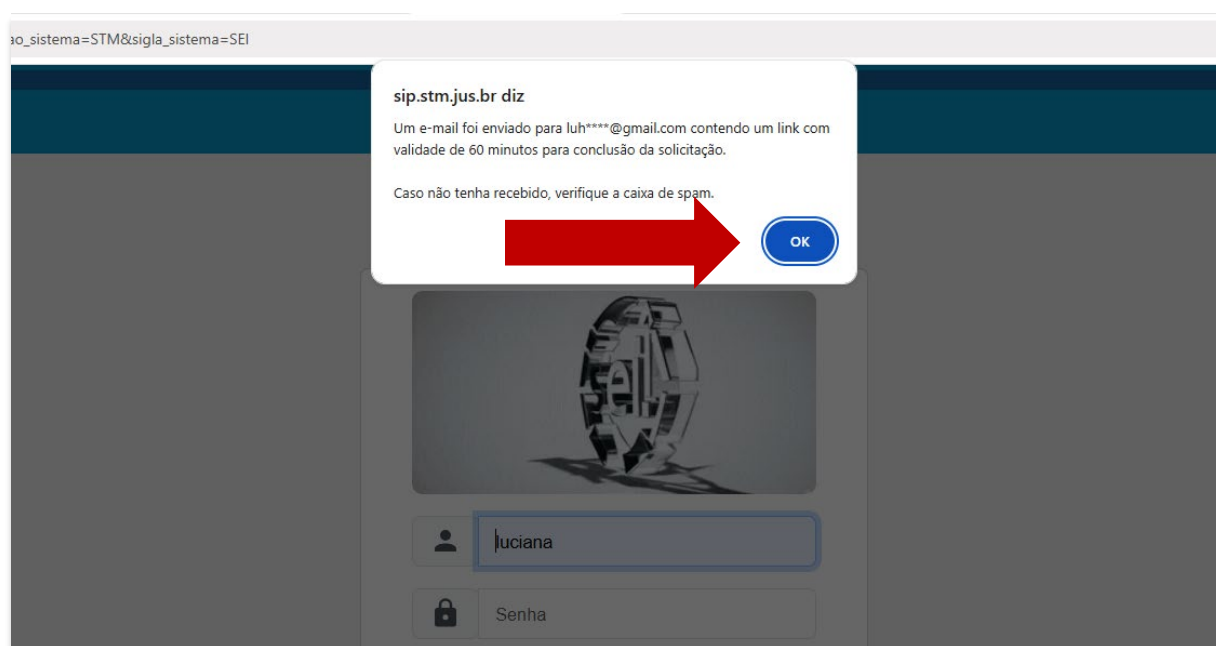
ao_sistema=STM&sigla_sistema=SEI

sip.stm.jus.br diz

Um e-mail foi enviado para luh****@gmail.com contendo um link com validade de 60 minutos para conclusão da solicitação.

Caso não tenha recebido, verifique a caixa de spam.

OK

luciana

Senha